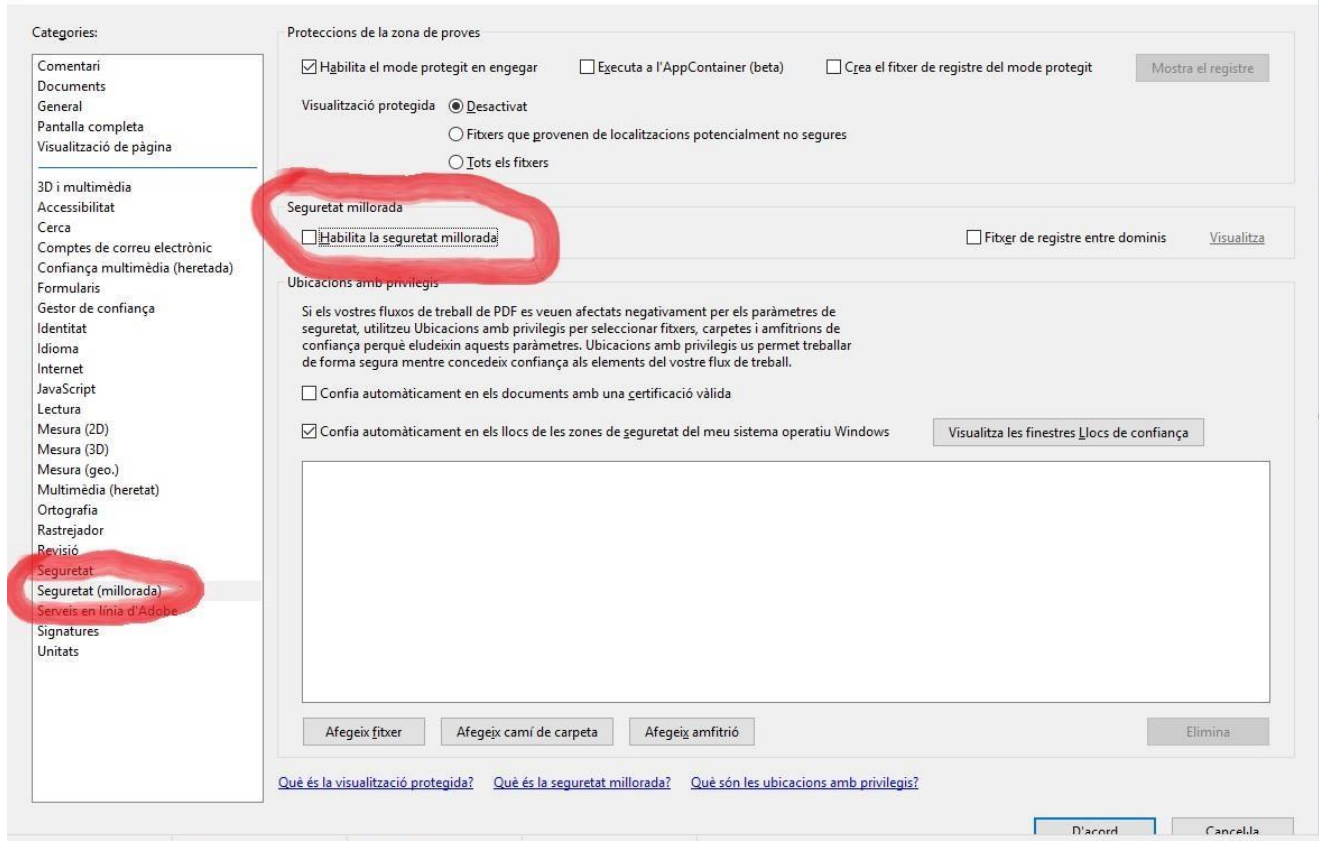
Categories:

Comentari
Documents
General
Pantalla completa
Visualització de pàgina

3D i multimèdia
Accessibilitat
Cerca
Comptes de correu electrònic
Confiança multimèdia (heretada)
Formularis
Gestor de confiança
Identitat
Idioma
Internet
JavaScript
Lectura
Mesura (2D)
Mesura (3D)
Mesura (geo.)
Multimèdia (heretat)
Ortografia
Rastrejador
Revisió
Seguretat
Seguretat (millorada)
Serveis en línia d'Adobe
Signatures
Unitats

Proteccions de la zona de proves

Habilita el mode protegit en engegar
Executa a l'AppContainer (beta)
Crea el fitxer de registre del mode protegit
Mostra el registre

Visualització protegida
Desactivat
Fitxers que provenen de localitzacions potencialment no segures
Tots els fitxers

Seguretat millorada

Habilita la seguretat millorada
Fitxer de registre entre dominis
Visualitza

Ubicacions amb privilegis

Si els vostres fluxos de treball de PDF es veuen afectats negativament per els paràmetres de seguretat, utilitzeu Ubicacions amb privilegis per seleccionar fitxers, carpetes i amfitrions de confiança perquè eludeixin aquests paràmetres. Ubicacions amb privilegis us permet treballar de forma segura mentre concedeix confiança als elements del vostre flux de treball.

Confia automàticament en els documents amb una certificació vàlida

Confia automàticament en els llocs de les zones de seguretat del meu sistema operatiu Windows
Visualitza les finestres Llocs de confiança

Afegeix fitxer
Afegeix camí de carpeta
Afegeix amfitrió
Elimina

Què és la visualització protegida?
Què és la seguretat millorada?
Què són les ubicacions amb privilegis?

D'acord
Cancel·la